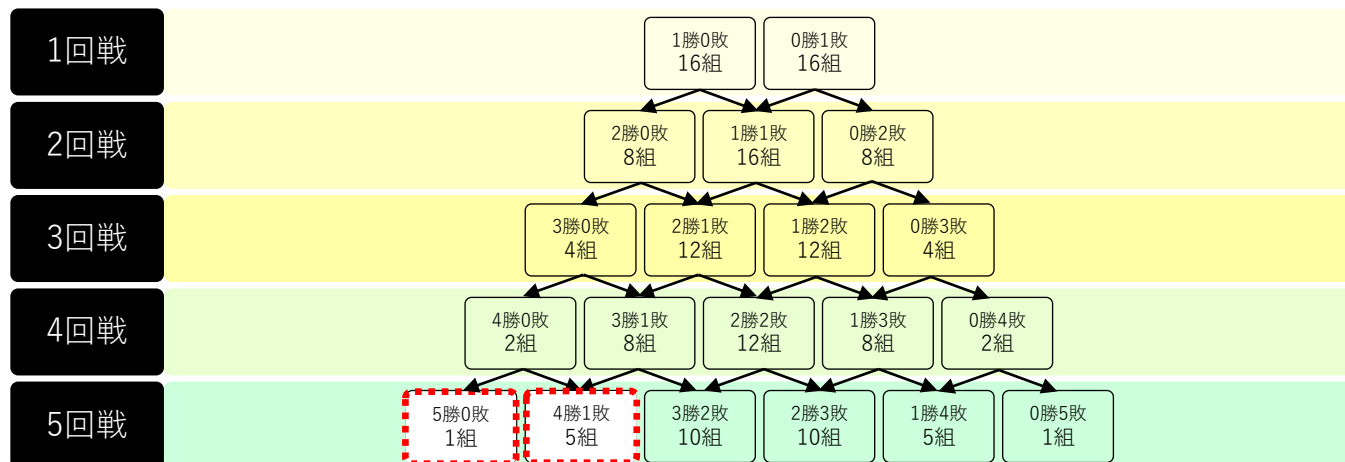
1回戦

1勝0敗
16組

0勝1敗
16組

2回戦

2勝0敗
8組

1勝1敗
16組

0勝2敗
8組

3回戦

3勝0敗
4組

2勝1敗
12組

1勝2敗
12組

0勝3敗
4組

4回戦

4勝0敗
2組

3勝1敗
8組

2勝2敗
12組

1勝3敗
8組

0勝4敗
2組

5回戦

5勝0敗
1組

4勝1敗
5組

3勝2敗
10組

2勝3敗
10組

1勝4敗
5組

0勝5敗
1組